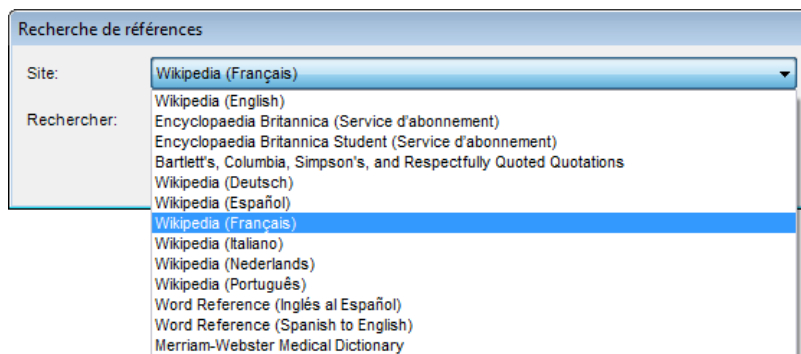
Recherche de références

Site: Wikipedia (Français)

Rechercher:

Wikipedia (English)
Encyclopaedia Britannica (Service d'abonnement)
Encyclopaedia Britannica Student (Service d'abonnement)
Bartlett's, Columbia, Simpson's, and Respectfully Quoted Quotations
Wikipedia (Deutsch)
Wikipedia (Español)
Wikipedia (Français)
Wikipedia (Italiano)
Wikipedia (Nederlands)
Wikipedia (Português)
Word Reference (Inglés al Español)
Word Reference (Spanish to English)
Merriam-Webster Medical Dictionary